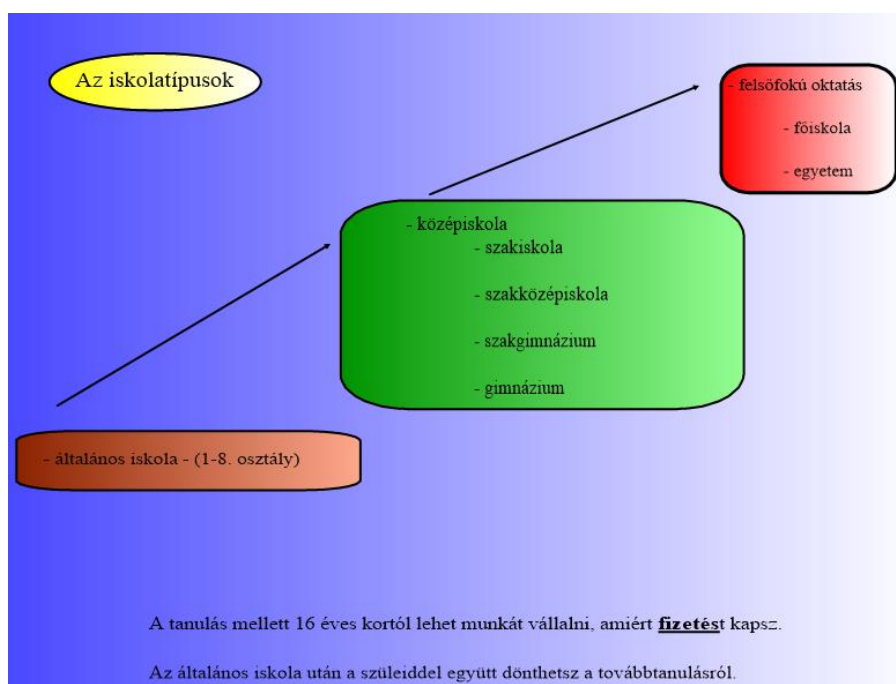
Az iskolatípusok

- felsőfokú oktatás
- főiskola
- egyetem

- középiskola
- szakiskola
- szakközépiskola
- szakgimnázium
- gimnázium

- általános iskola - (1-8. osztály)

A tanulás mellett 16 éves kortól lehet munkát vállalni, amiért fizetést kapsz.

Az általános iskola után a szüleiddel együtt dönthetsz a továbbtanulásról.